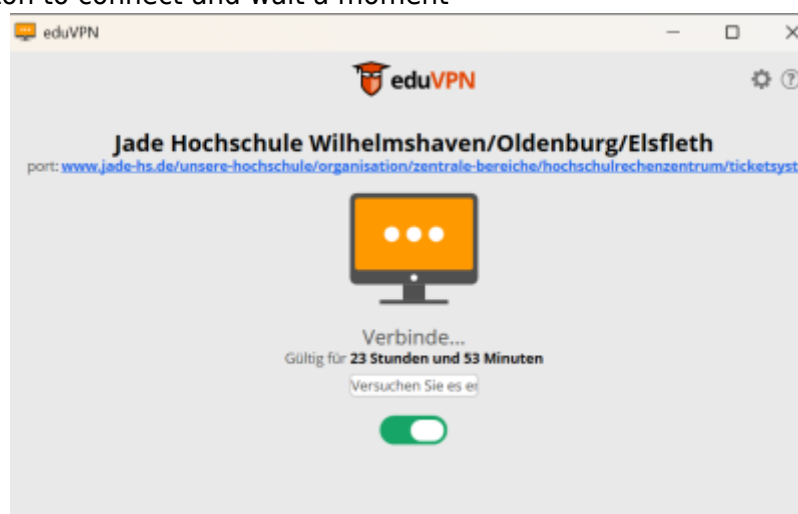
ton to connect and wait a moment

eduVPN

eduVPN

Jade Hochschule Wilhelmshaven/Oldenburg/Elsfleth

port: www.jade-hs.de/unsere-hochschule/organisation/zentrale-bereiche/hochschulrechenzentrum/ticketsyst

Verbinde...

Gültig für 23 Stunden und 53 Minuten

Versuchen Sie es er